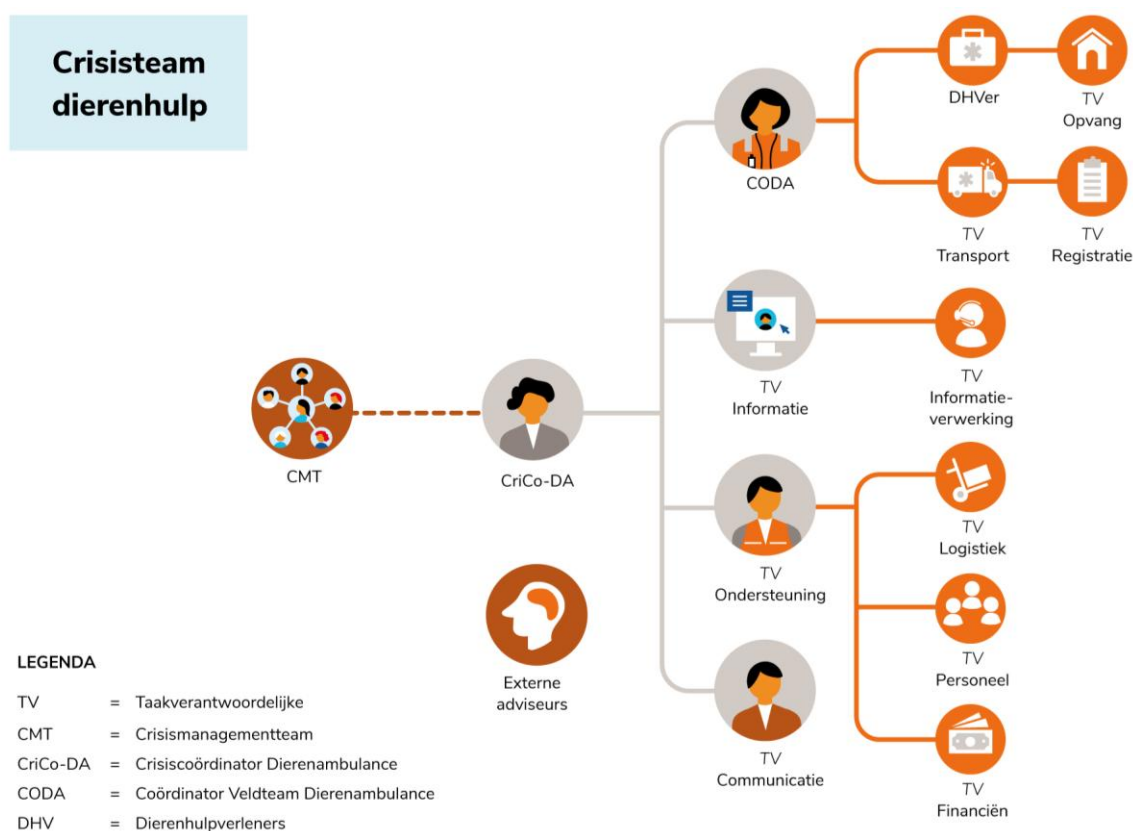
Crisisteam dierenhulp

CMT

CriCo-DA

Externe adviseurs

CODA

DHVer

TV Opvang

TV Transport

TV Registratie

TV Informatie

TV Informatieverwerking

TV Ondersteuning

TV Logistiek

TV Personeel

TV Financiën

TV Communicatie

LEGENDA

TV = Taakverantwoordelijke
CMT = Crisismanagementteam
CriCo-DA = Crisiscoördinator Dierenambulance
CODA = Coördinator Veldteam Dierenambulance
DHV = Dierenhulpverleners